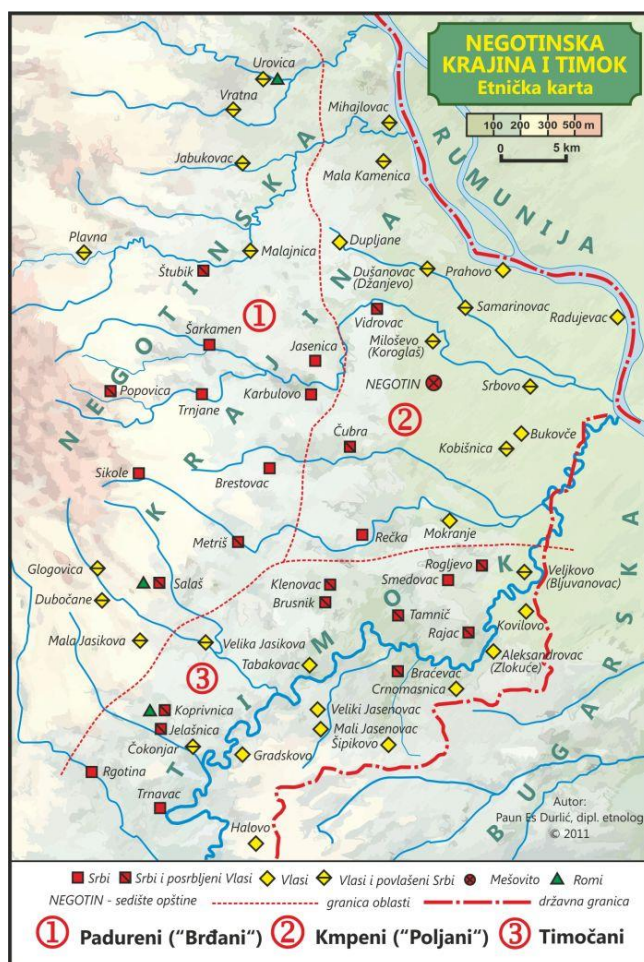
NEGOTINSKA KRAJINA I TIMOK
Etnička karta

100 200 300 500 m
0 5 km

RUMUNIJA

Urovica
Vratna
Mihajlovac
Jabukovac
Mala Kamenica
Plavna
Malajnica
Dupljane
Štubik
Dušanovac (Džanjevo)
Prahovo
Samarinovac
Radujevac
Šarkamen
Jasenica
Vidrovac
Miloševo (Koroglaš)
Popovica
Trnjane
Karbulovo
NEGOTIN
Srbovo
Čubra
Bukovče
Kobišnica
Sikole
Brestovac
Mokranje
Rečka
Metriš
Rogljevo
Veljkovo (Bljuvanovac)
Glogovica
Salaš
Klenovac
Smedovac
Dubočane
Brusnik
Tamnič
Kovilovo
Rajac
Mala Jasikova
Velika Jasikova
Aleksandrovac (Zlokuće)
Tabakovac
Bračevac
Crnomasnica
Koprivnica
Veliki Jasenovac
Jelašnica
Mali Jasenovac
Čokonjar
Šipikovo
Gradskovo
Rgotina
Trnavac
Halovo

NEGOTINSKA KRAJINA
KLJUČ
TIMOK
BUGARSKA

① ② ③

Autor:
Paun Es Durlić, dipl. etnolog
© 2011

Srbi   Srbi i posrbljeni Vlasi   Vlasi   Vlasi i povlašeni Srbi   Mešovito   Romi
NEGOTIN - sedište opštine   granica oblasti   državna granica

① Padureni ("Brđani") ② Kmpeni ("Poljani") ③ Timočani